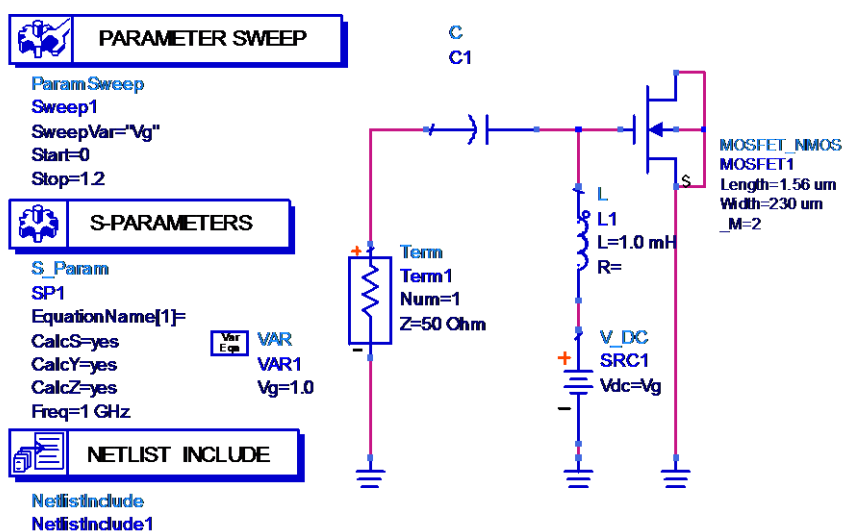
PARAMETER SWEEP

ParamSweep
Sweep1
SweepVar="Vg"
Start=0
Stop=1.2

S-PARAMETERS

S_Param
SP1
EquationName[1]=
CalcS=yes
CalcY=yes
CalcZ=yes
Freq=1 GHz

Var Eqn

VAR
VAR1
Vg=1.0

NETLIST INCLUDE

NetlistInclude
NetlistInclude1

C
C1

Term
Term1
Num=1
Z=50 Ohm

+
-

L
L1
L=1.0 mH
R=

V_DC
SRC1
Vdc=Vg

+
-

S

MOSFET_NMOS
MOSFET1
Length=1.56 um
Width=230 um
_M=2